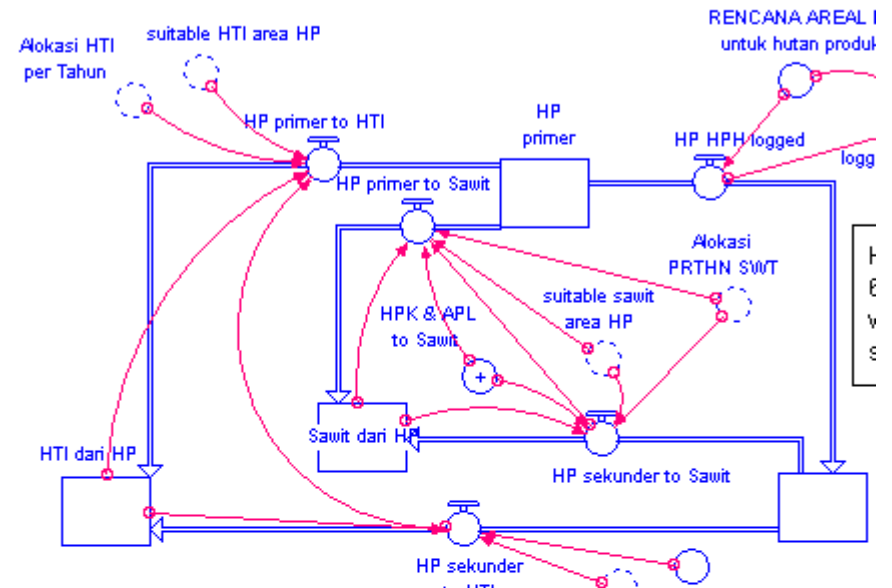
Alokasi HTI per Tahun

suitable HTI area HP

RENCANA AREAL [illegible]

untuk hutan produk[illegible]

HP primer to HTI

HP primer

HP HPH logged

logg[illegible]

HP primer to Sawit

Alokasi PRTHN SWT

H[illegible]
6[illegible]
w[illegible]
s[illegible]

suitable sawit area HP

HPK & APL to Sawit

Sawit dari HP

HTI dari HP

HP sekunder to Sawit

HP sekunder to HTI